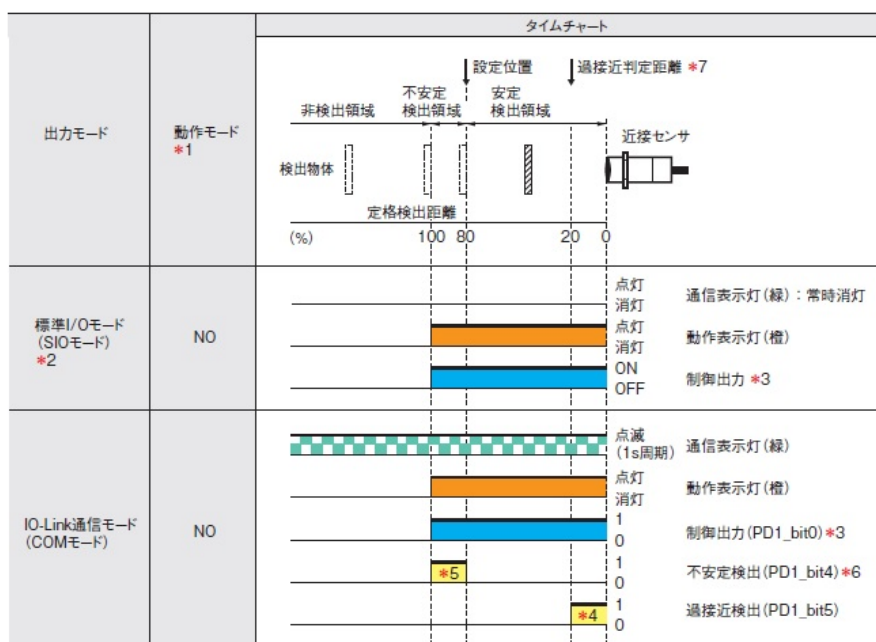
| 出力モード | 動作モード *1 | タイムチャート |
|---|---|---|
| | | 設定位置 過接近判定距離 *7 非検出領域 不安定検出領域 安定検出領域 近接センサ 検出物体 定格検出距離 (%) 100 80 20 0 |
| 標準I/Oモード (SIOモード) *2 | NO | 点灯 消灯 通信表示灯(緑):常時消灯 点灯 消灯 動作表示灯(橙) ON OFF 制御出力 *3 |
| IO-Link通信モード (COMモード) | NO | 点滅 (1s周期) 通信表示灯(緑) 点灯 消灯 動作表示灯(橙) 1 0 制御出力(PD1_bit0) *3 *5 1 0 不安定検出(PD1_bit4) *6 *4 1 0 過接近検出(PD1_bit5) |